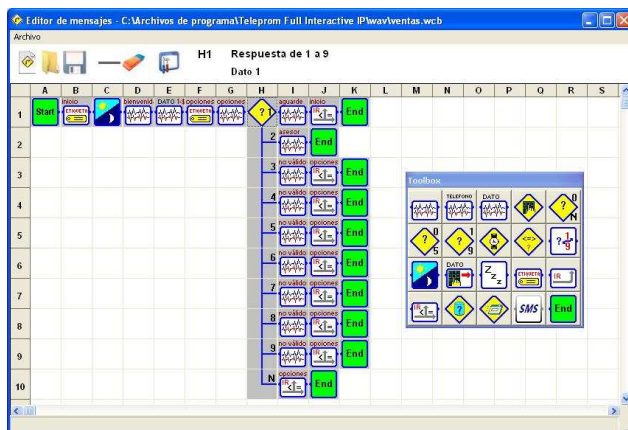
Editor de mensajes - C:\Archivos de programa\Teleprom Full Interactive IP\wav\ventas.wcb

Archivo

H1 Respuesta de 1 a 9

Dato 1

| | A | B | C | D | E | F | G | H | I | J | K | L | M | N | O | P | Q | R | S |
|---|---|---|---|---|---|---|---|---|---|---|---|---|---|---|---|---|---|---|---|
| 1 | Start | inicio ETIQUETA | | bienvenid | DATO 1-9 | opciones ETIQUETA | opciones | ? 1 9 | aguarde | inicio IR | End | | | | | | | | |
| 2 | | | | | | | | 2 | asesor | End | | | | | | | | | |
| 3 | | | | | | | | 3 | no válido | opciones IR | End | | | | | | | | |
| 4 | | | | | | | | 4 | no válido | opciones IR | End | | | | | | | | |
| 5 | | | | | | | | 5 | no válido | opciones IR | End | | | | | | | | |
| 6 | | | | | | | | 6 | no válido | opciones IR | End | | | | | | | | |
| 7 | | | | | | | | 7 | no válido | opciones IR | End | | | | | | | | |
| 8 | | | | | | | | 8 | no válido | opciones IR | End | | | | | | | | |
| 9 | | | | | | | | 9 | no válido | opciones IR | End | | | | | | | | |
| 10 | | | | | | | | N | opciones IR | End | | | | | | | | | |

Toolbox

TELEFONO DATO

? 0 N

? 0 5 ? 1 9 <=> ? 1 9

DATO Z z z ETIQUETA IR

IR ? SMS End